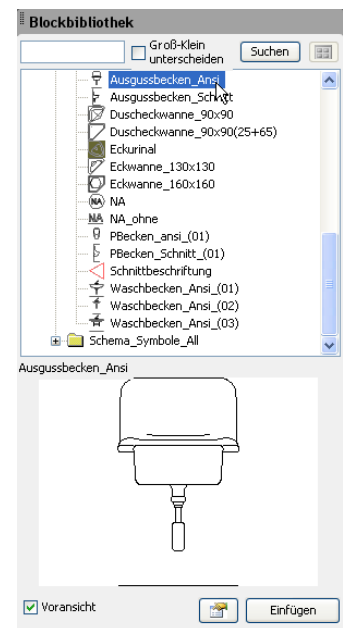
Blockbibliothek

Groß-Klein unterscheiden

Suchen

Ausgussbecken_Ansi
Ausgussbecken_Schnitt
Duscheckwanne_90x90
Duscheckwanne_90x90(25+65)
Eckurinal
Eckwanne_130x130
Eckwanne_160x160
NA
NA
NA_ohne
PBecken_ansi_(01)
PBecken_Schnitt_(01)
Schnittbeschriftung
Waschbecken_Ansi_(01)
Waschbecken_Ansi_(02)
Waschbecken_Ansi_(03)
Schema_Symbole_All

Ausgussbecken_Ansi

Voransicht

Einfügen